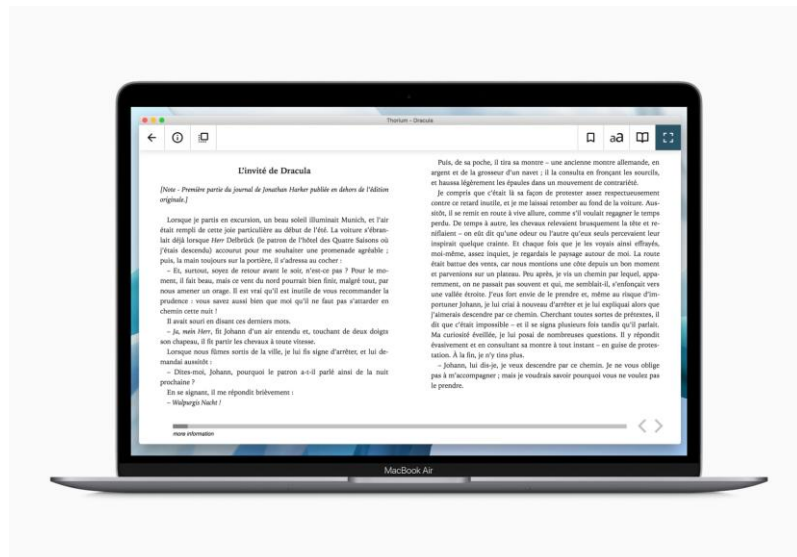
Thorium - Dracula

aA

L'invité de Dracula

[Note - Première partie du journal de Jonathan Harker publiée en dehors de l'édition originale.]

Lorsque je partis en excursion, un beau soleil illuminait Munich, et l'air était rempli de cette joie particulière au début de l'été. La voiture s'ébranlait déjà lorsque Herr Delbrück (le patron de l'hôtel des Quatre Saisons où j'étais descendu) accourut pour me souhaiter une promenade agréable ; puis, la main toujours sur la portière, il s'adressa au cocher :

– Et, surtout, soyez de retour avant le soir, n'est-ce pas ? Pour le moment, il fait beau, mais ce vent du nord pourrait bien finir, malgré tout, par nous amener un orage. Il est vrai qu'il est inutile de vous recommander la prudence : vous savez aussi bien que moi qu'il ne faut pas s'attarder en chemin cette nuit !

Il avait souri en disant ces derniers mots.

– Ja, mein Herr, fit Johann d'un air entendu et, touchant de deux doigts son chapeau, il fit partir les chevaux à toute vitesse.

Lorsque nous fûmes sortis de la ville, je lui fis signe d'arrêter, et lui demandai aussitôt :

– Dites-moi, Johann, pourquoi le patron a-t-il parlé ainsi de la nuit prochaine ?

En se signant, il me répondit brièvement :

– Walpurgis Nacht !

Puis, de sa poche, il tira sa montre – une ancienne montre allemande, en argent et de la grosseur d'un navet ; il la consulta en fronçant les sourcils, et haussa légèrement les épaules dans un mouvement de contrariété.

Je compris que c'était là sa façon de protester assez respectueusement contre ce retard inutile, et je me laissai retomber au fond de la voiture. Aussitôt, il se remit en route à vive allure, comme s'il voulait regagner le temps perdu. De temps à autre, les chevaux relevaient brusquement la tête et reniflaient – on eût dit qu'une odeur ou l'autre qu'eux seuls percevaient leur inspirait quelque crainte. Et chaque fois que je les voyais ainsi effrayés, moi-même, assez inquiet, je regardais le paysage autour de moi. La route était battue des vents, car nous montions une côte depuis un bon moment et parvenions sur un plateau. Peu après, je vis un chemin par lequel, apparemment, on ne passait pas souvent et qui, me semblait-il, s'enfonçait vers une vallée étroite. J'eus fort envie de le prendre et, même au risque d'importuner Johann, je lui criai à nouveau d'arrêter et je lui expliquai alors que j'aimerais descendre par ce chemin. Cherchant toutes sortes de prétextes, il dit que c'était impossible – et il se signa plusieurs fois tandis qu'il parlait. Ma curiosité éveillée, je lui posai de nombreuses questions. Il y répondit évasivement et en consultant sa montre à tout instant – en guise de protestation. À la fin, je n'y tins plus.

– Johann, lui dis-je, je veux descendre par ce chemin. Je ne vous oblige pas à m'accompagner ; mais je voudrais savoir pourquoi vous ne voulez pas le prendre.

more information

MacBook Air